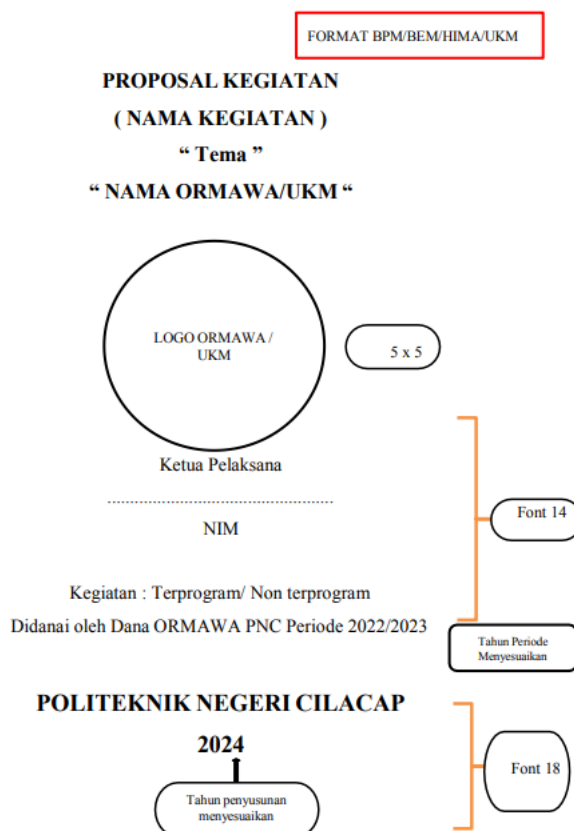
FORMAT BPM/BEM/HIMA/UKM

PROPOSAL KEGIATAN

( NAMA KEGIATAN )

“ Tema ”

“ NAMA ORMAWA/UKM “

LOGO ORMAWA / UKM

5 x 5

Ketua Pelaksana

..............................................................

NIM

Font 14

Kegiatan : Terprogram/ Non terprogram

Didanai oleh Dana ORMAWA PNC Periode 2022/2023

Tahun Periode Menyesuaikan

POLITEKNIK NEGERI CILACAP

2024

Font 18

Tahun penyusunan menyesuaikan